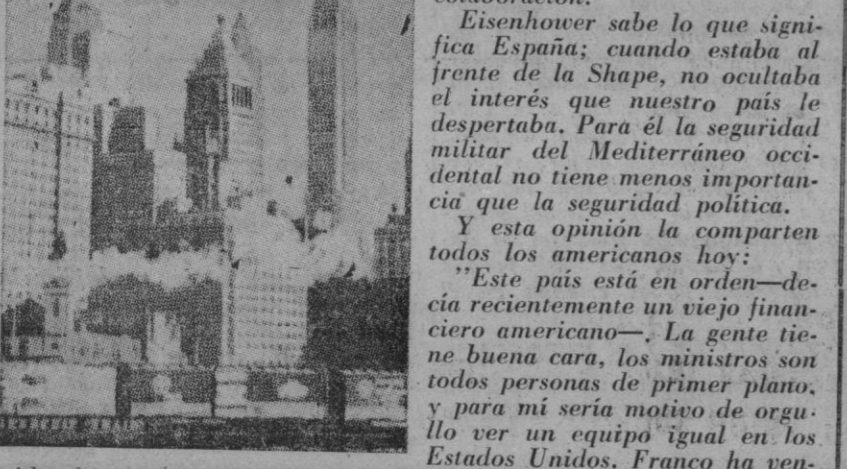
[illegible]

Eisenhower sabe lo que significa España; cuando estaba al frente de la Shape, no ocultaba el interés que nuestro país le despertaba. Para él la seguridad militar del Mediterráneo occidental no tiene menos importancia que la seguridad política.

Y esta opinión la comparten todos los americanos hoy:

"Este país está en orden—decía recientemente un viejo financiero americano—. La gente tiene buena cara, los ministros son todos personas de primer plano, y para mí sería motivo de orgullo ver un equipo igual en los Estados Unidos. Franco ha ven-